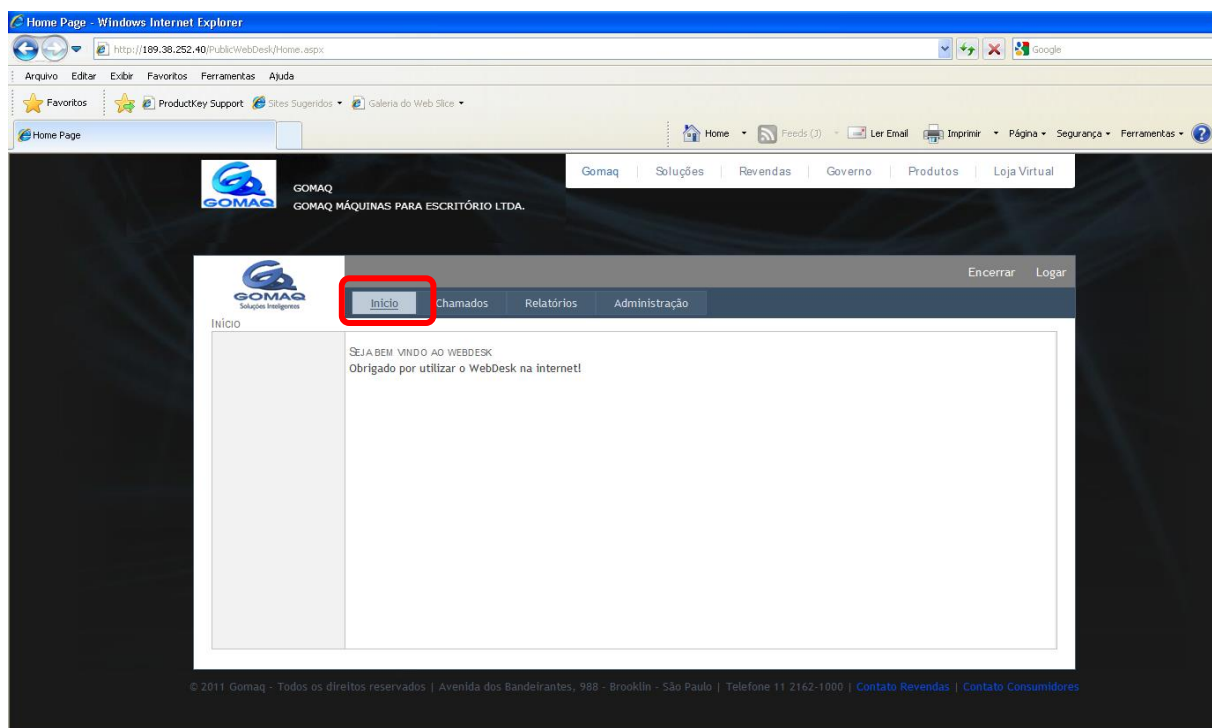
Home Page - Windows Internet Explorer

http://189.38.252.40/PublicWebDesk/Home.aspx

Google

Arquivo Editar Exibir Favoritos Ferramentas Ajuda

Favoritos ProductKey Support Sites Sugeridos Galeria do Web Slice

Home Page

Home Feeds (3) Ler Email Imprimir Página Segurança Ferramentas

GOMAQ

GOMAQ
GOMAQ MÁQUINAS PARA ESCRITÓRIO LTDA.

Gomaq | Soluções | Revendas | Governo | Produtos | Loja Virtual

GOMAQ
Soluções Inteligentes

Encerrar Logar

Inicio Chamados Relatórios Administração

INÍCIO

SEJA BEM VINDO AO WEBDESK
Obrigado por utilizar o WebDesk na internet!

© 2011 Gomaq - Todos os direitos reservados | Avenida dos Bandeirantes, 988 - Brooklin - São Paulo | Telefone 11 2162-1000 | Contato Revendas | Contato Consumidores